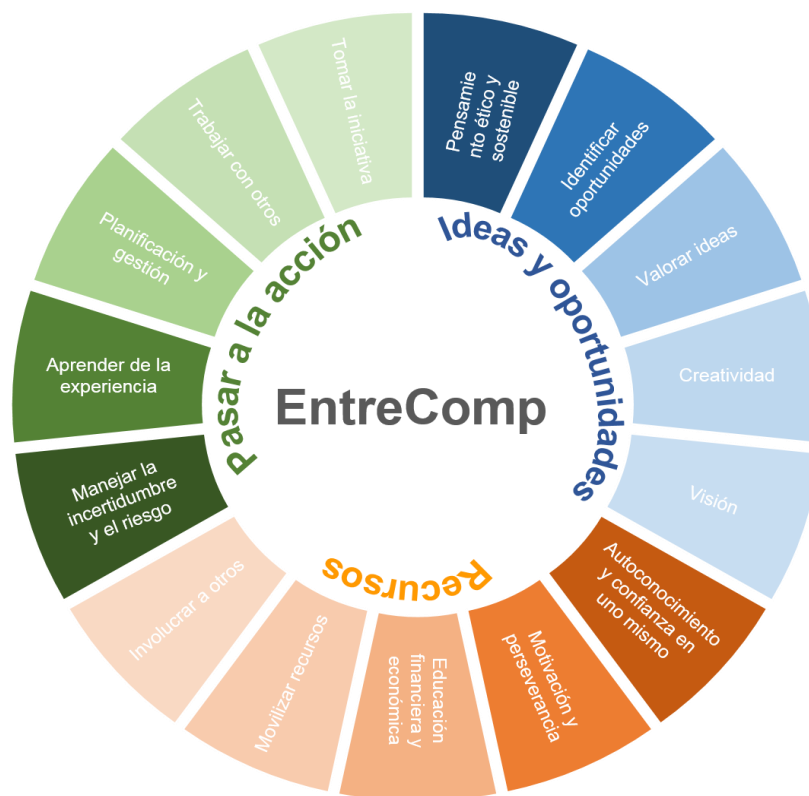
EntreComp

Ideas y oportunidades

Pensamie nto ético y sostenible

Identificar oportunidades

Valorar ideas

Creatividad

Visión

Recursos

Autoconocimiento y confianza en uno mismo

Motivación y perseverancia

Educación financiera y económica

Movilizar recursos

Involucrar a otros

Pasar a la acción

Manejar la incertidumbre y el riesgo

Aprender de la experiencia

Planificación y gestión

Trabajar con otros

Tomar la iniciativa